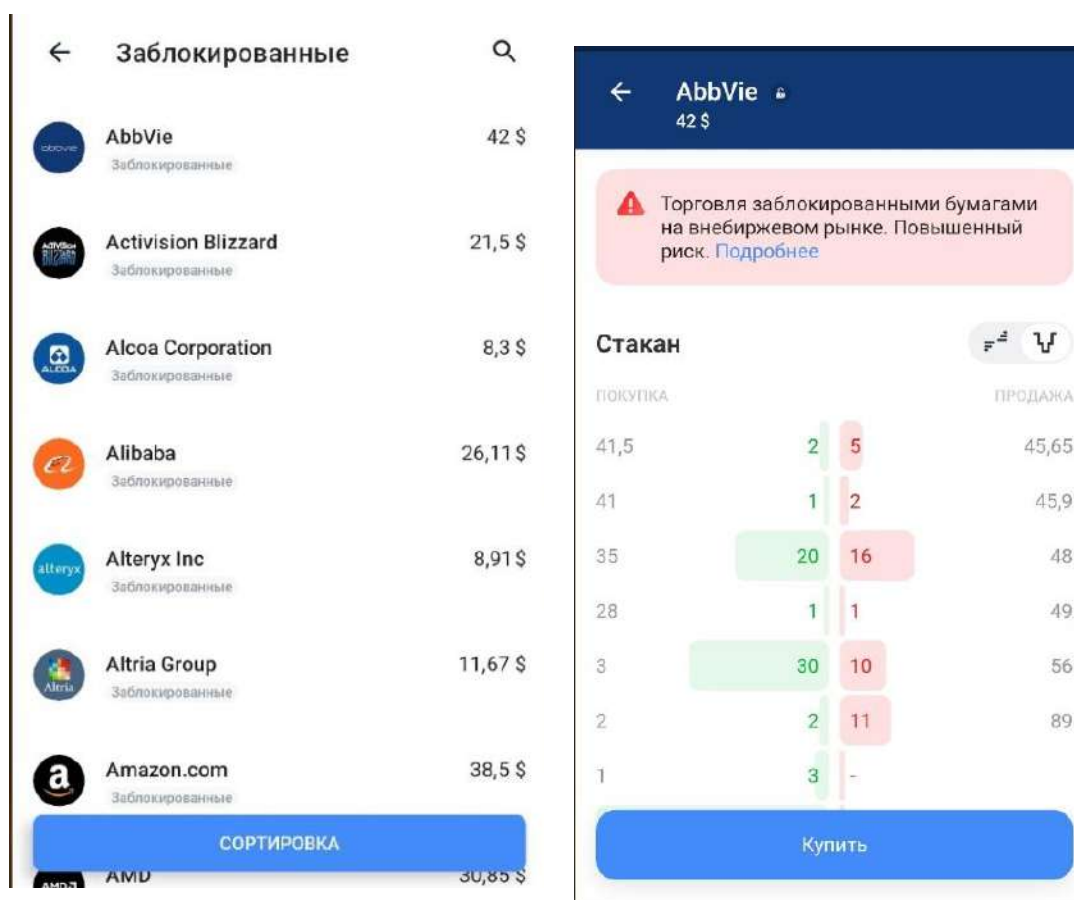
Заблокированные

abbvie AbbVie 42 $
Заблокированные

Activision Blizzard 21,5 $
Заблокированные

ALCOA Alcoa Corporation 8,3 $
Заблокированные

Alibaba 26,11 $
Заблокированные

alteryx Alteryx Inc 8,91 $
Заблокированные

Altria Altria Group 11,67 $
Заблокированные

Amazon.com 38,5 $
Заблокированные

СОРТИРОВКА

AMD 30,85 $

AbbVie
42 $

Торговля заблокированными бумагами на внебиржевом рынке. Повышенный риск. Подробнее

Стакан

| ПОКУПКА | | | ПРОДАЖА |
|---|---|---|---|
| 41,5 | 2 | 5 | 45,65 |
| 41 | 1 | 2 | 45,9 |
| 35 | 20 | 16 | 48 |
| 28 | 1 | 1 | 49 |
| 3 | 30 | 10 | 56 |
| 2 | 2 | 11 | 89 |
| 1 | 3 | - | |

Купить